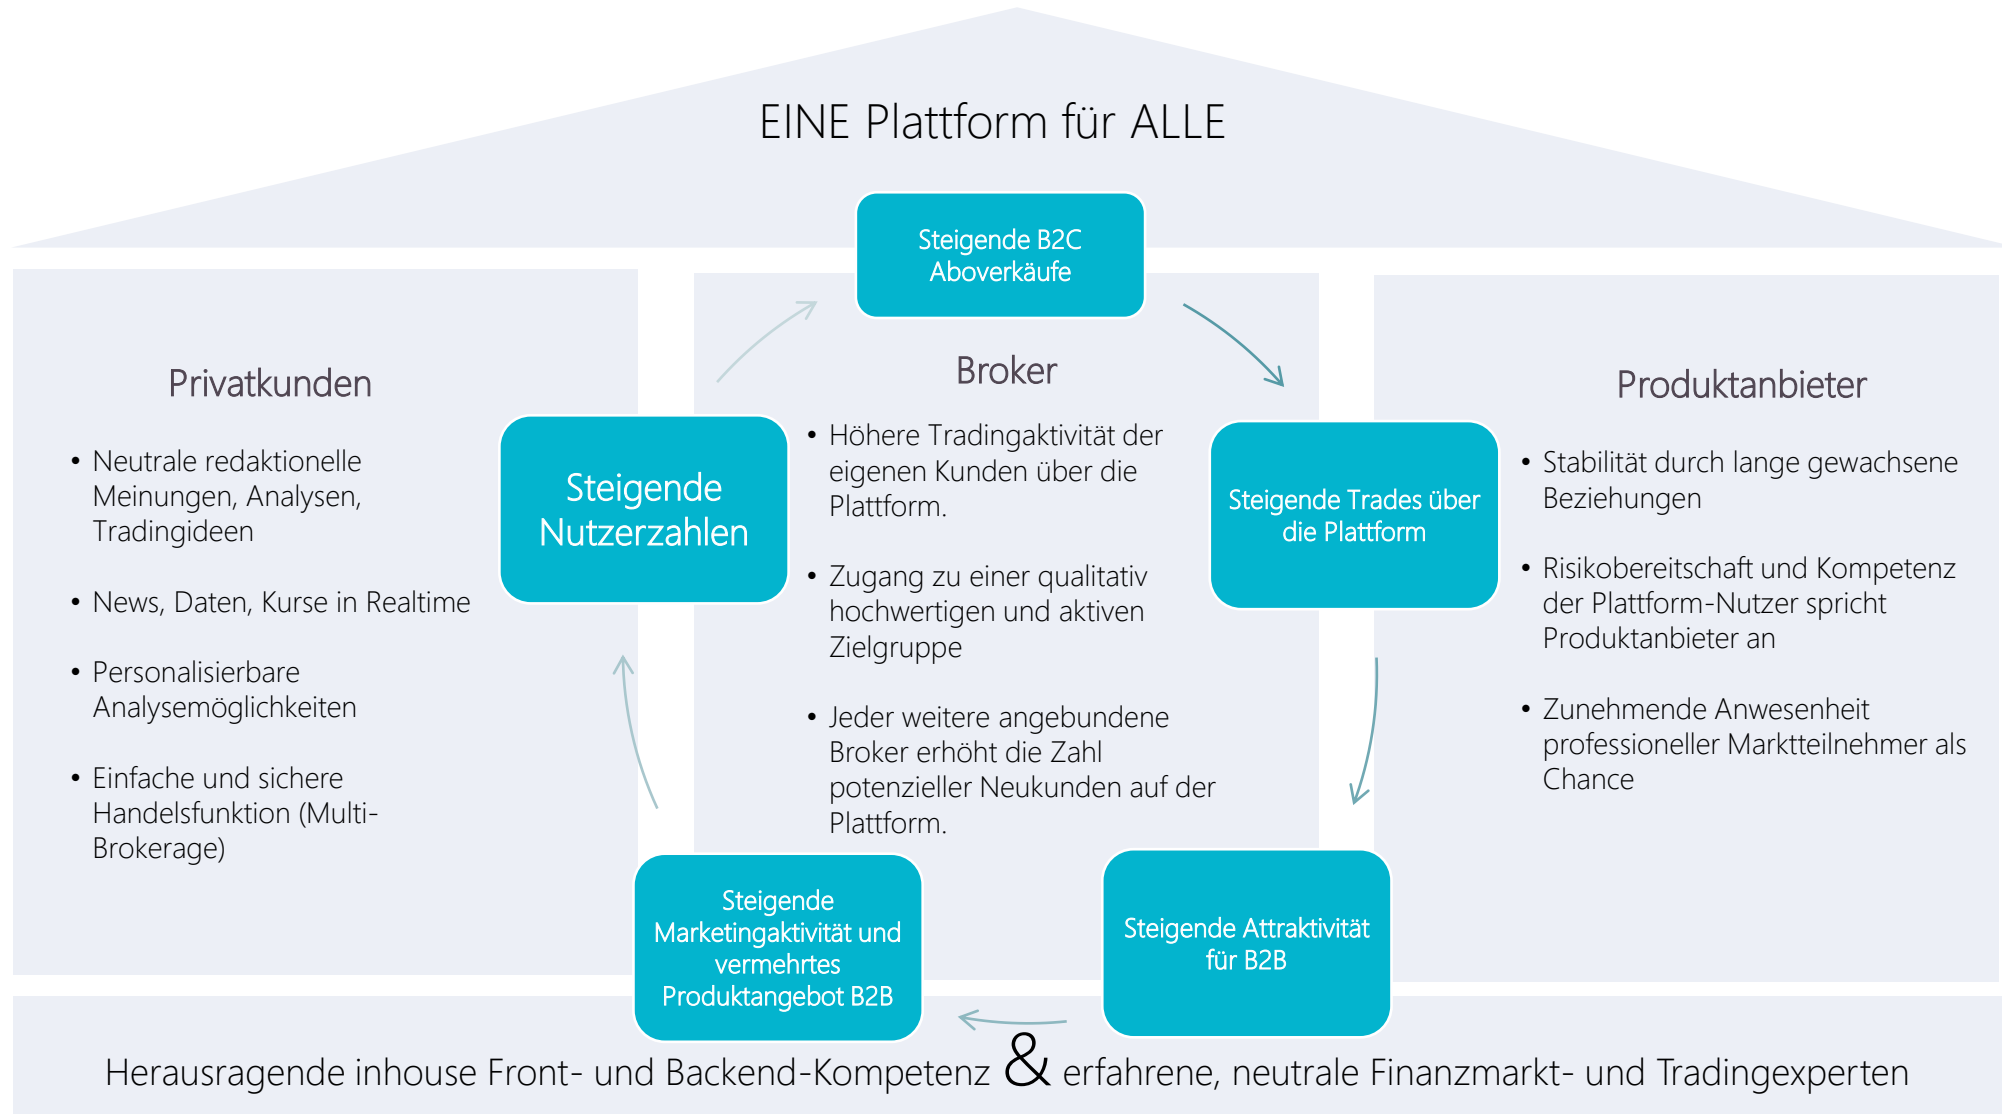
EINE Plattform für ALLE

Steigende B2C Aboverkäufe

Privatkunden

- Neutrale redaktionelle Meinungen, Analysen, Tradingideen
- News, Daten, Kurse in Realtime
- Personalisierbare Analysemöglichkeiten
- Einfache und sichere Handelsfunktion (Multi-Brokerage)

Steigende Nutzerzahlen

Broker

- Höhere Tradingaktivität der eigenen Kunden über die Plattform.
- Zugang zu einer qualitativ hochwertigen und aktiven Zielgruppe
- Jeder weitere angebundene Broker erhöht die Zahl potenzieller Neukunden auf der Plattform.

Steigende Trades über die Plattform

Produktanbieter

- Stabilität durch lange gewachsene Beziehungen
- Risikobereitschaft und Kompetenz der Plattform-Nutzer spricht Produktanbieter an
- Zunehmende Anwesenheit professioneller Marktteilnehmer als Chance

Steigende Marketingaktivität und vermehrtes Produktangebot B2B

Steigende Attraktivität für B2B

Herausragende inhouse Front- und Backend-Kompetenz & erfahrene, neutrale Finanzmarkt- und Tradingexperten